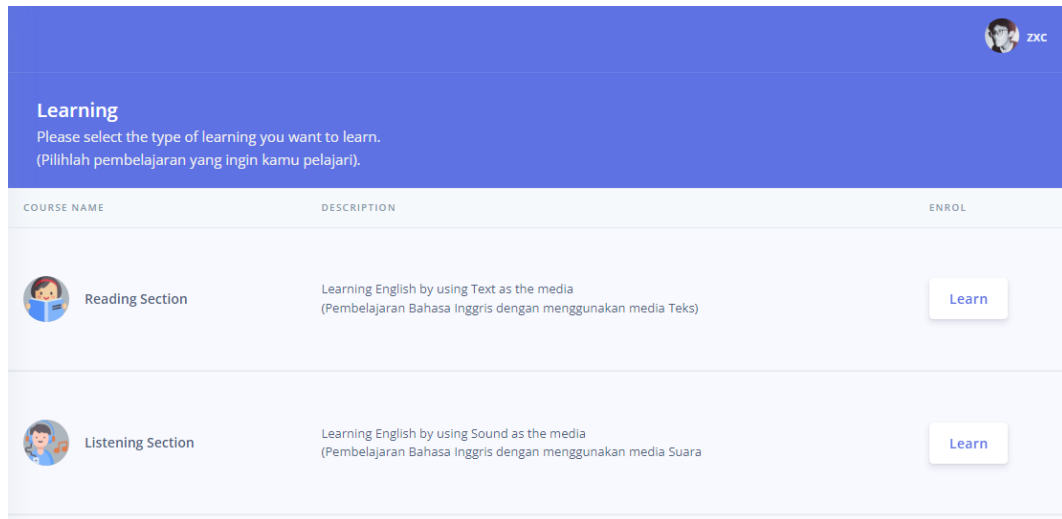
zxc

Learning

Please select the type of learning you want to learn.
(Pilihlah pembelajaran yang ingin kamu pelajari).

| COURSE NAME | DESCRIPTION | ENROL |
|---|---|---|
| Reading Section | Learning English by using Text as the media (Pembelajaran Bahasa Inggris dengan menggunakan media Teks) | Learn |
| Listening Section | Learning English by using Sound as the media (Pembelajaran Bahasa Inggris dengan menggunakan media Suara | Learn |